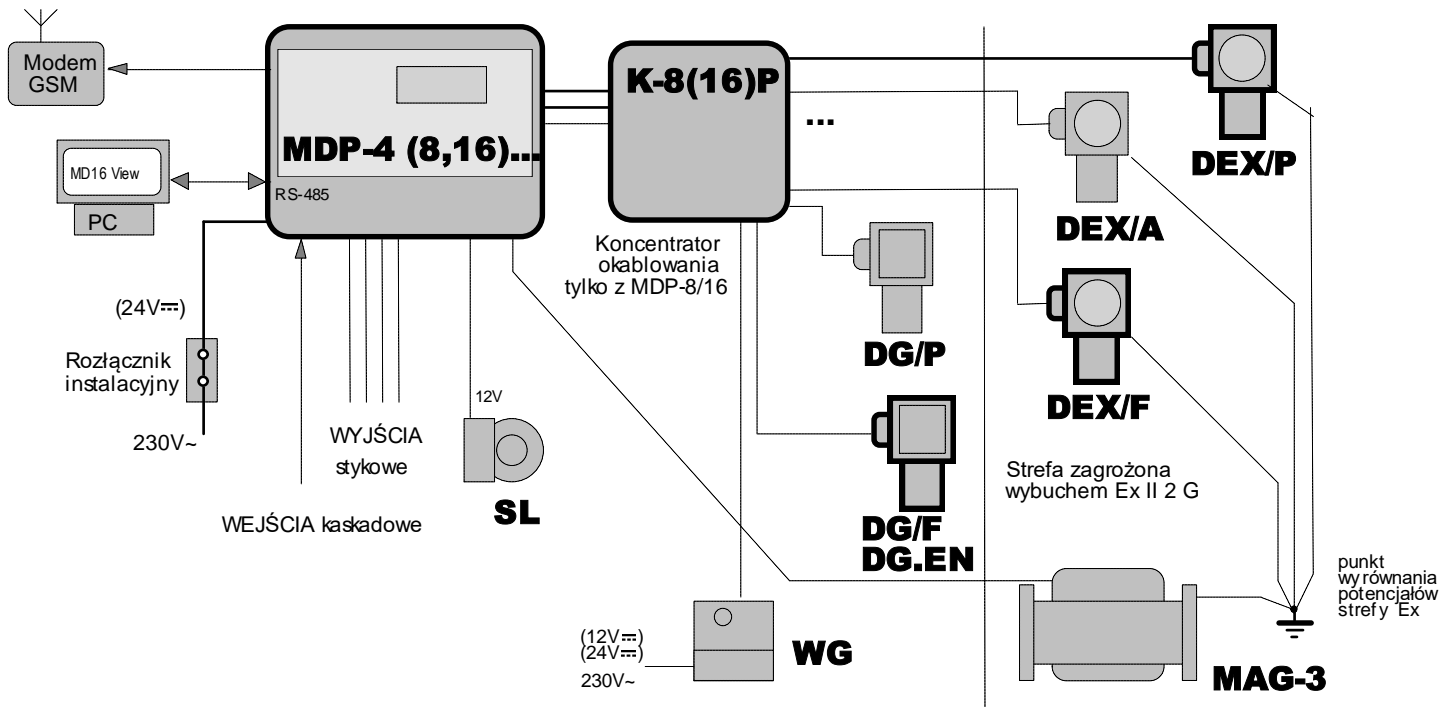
Modem GSM

MD16 View

PC

MDP-4 (8,16)...

RS-485

K-8(16)P

...

DEX/P

DEX/A

DEX/F

DG/P

DG/F
DG.EN

Koncentrator okablowania tylko z MDP-8/16

(24V⎓)

Rozłącznik instalacyjny

230V~

12V

WYJŚCIA stykowe

WEJŚCIA kaskadowe

SL

Strefa zagrożona wybuchem Ex II 2 G

punkt wyrównania potencjałów strefy Ex

(12V⎓)
(24V⎓)
230V~

WG

MAG-3